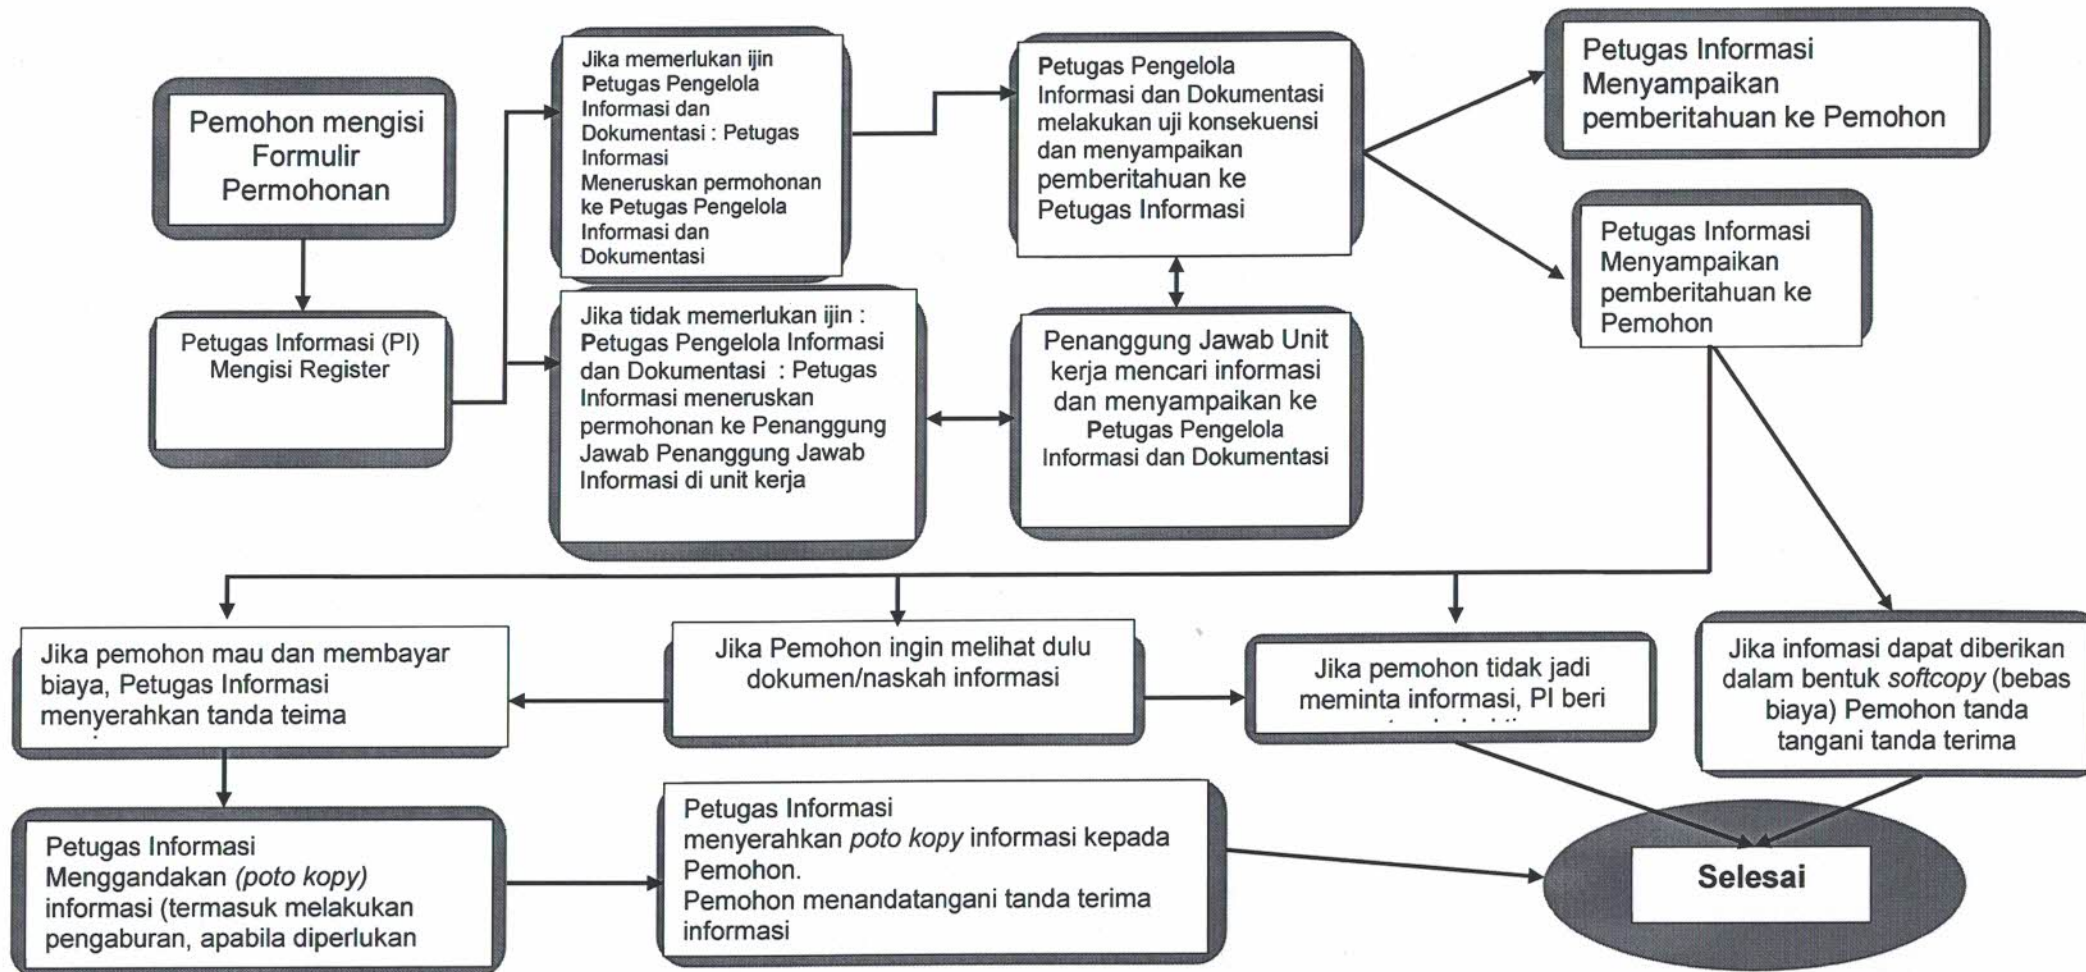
Pemohon mengisi Formulir Permohonan

Petugas Informasi (PI) Mengisi Register

Jika memerlukan ijin Petugas Pengelola Informasi dan Dokumentasi : Petugas Informasi Meneruskan permohonan ke Petugas Pengelola Informasi dan Dokumentasi

Jika tidak memerlukan ijin : Petugas Pengelola Informasi dan Dokumentasi : Petugas Informasi meneruskan permohonan ke Penanggung Jawab Penanggung Jawab Informasi di unit kerja

Petugas Pengelola Informasi dan Dokumentasi melakukan uji konsekuensi dan menyampaikan pemberitahuan ke Petugas Informasi

Penanggung Jawab Unit kerja mencari informasi dan menyampaikan ke Petugas Pengelola Informasi dan Dokumentasi

Petugas Informasi Menyampaikan pemberitahuan ke Pemohon

Petugas Informasi Menyampaikan pemberitahuan ke Pemohon

Jika pemohon mau dan membayar biaya, Petugas Informasi menyerahkan tanda teima

Jika Pemohon ingin melihat dulu dokumen/naskah informasi

Jika pemohon tidak jadi meminta informasi, PI beri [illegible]

Jika infomasi dapat diberikan dalam bentuk *softcopy* (bebas biaya) Pemohon tanda tangani tanda terima

Petugas Informasi Menggandakan *(poto kopy)* informasi (termasuk melakukan pengaburan, apabila diperlukan

Petugas Informasi menyerahkan *poto kopy* informasi kepada Pemohon. Pemohon menandatangani tanda terima informasi

Selesai